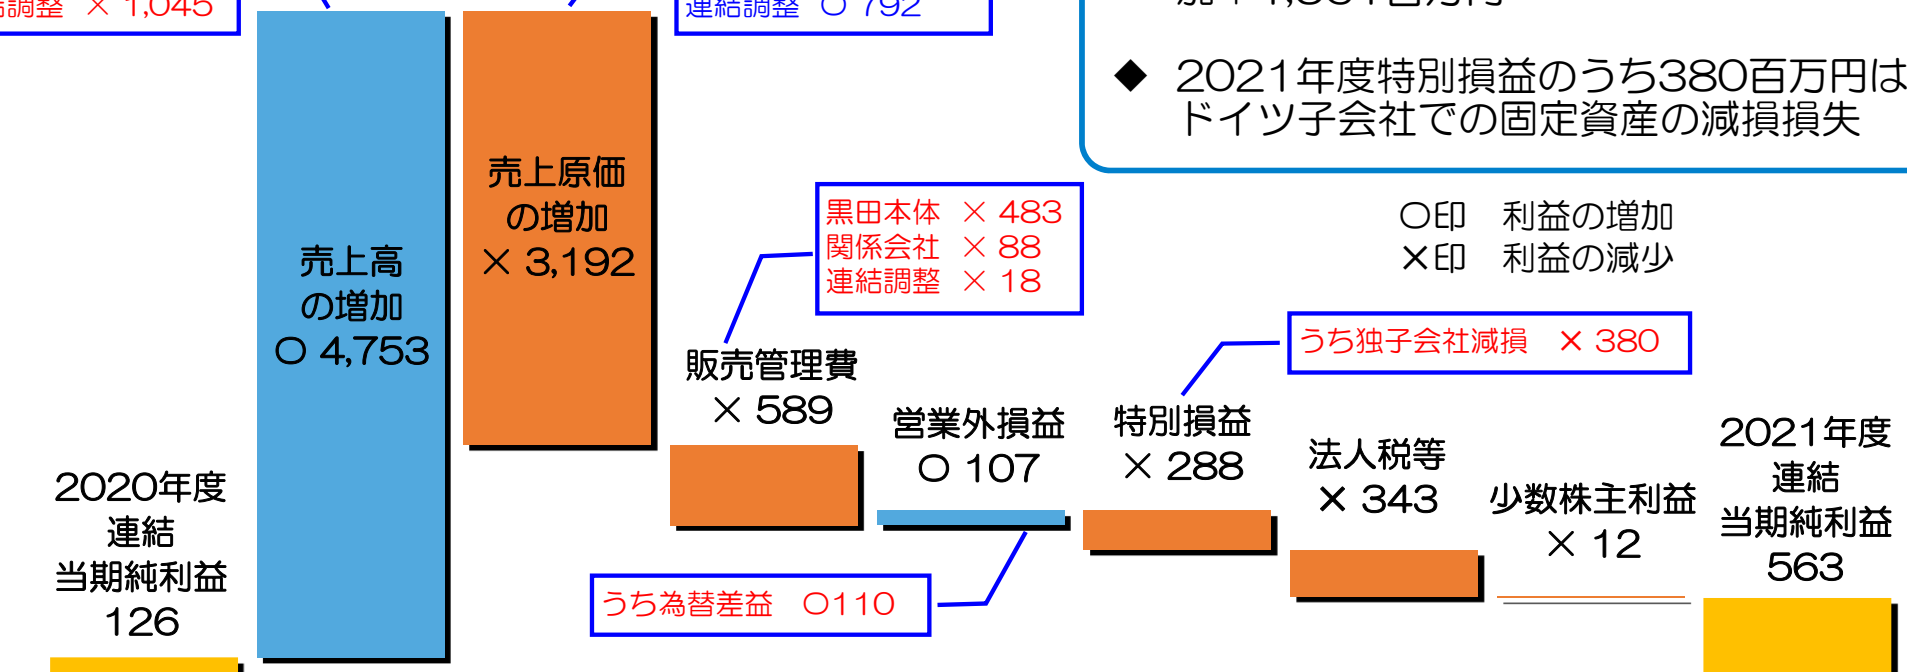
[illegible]調整 × 1,045

連結調整 ○ 792

◆ 2021年度特別損益のうち380百万円はドイツ子会社での固定資産の減損損失

売上高の増加 ○ 4,753

売上原価の増加 × 3,192

黒田本体 × 483
関係会社 × 88
連結調整 × 18

○印 利益の増加
×印 利益の減少

うち独子会社減損 × 380

販売管理費 × 589

営業外損益 ○ 107

特別損益 × 288

法人税等 × 343

少数株主利益 × 12

2021年度連結当期純利益 563

2020年度連結当期純利益 126

うち為替差益 ○110